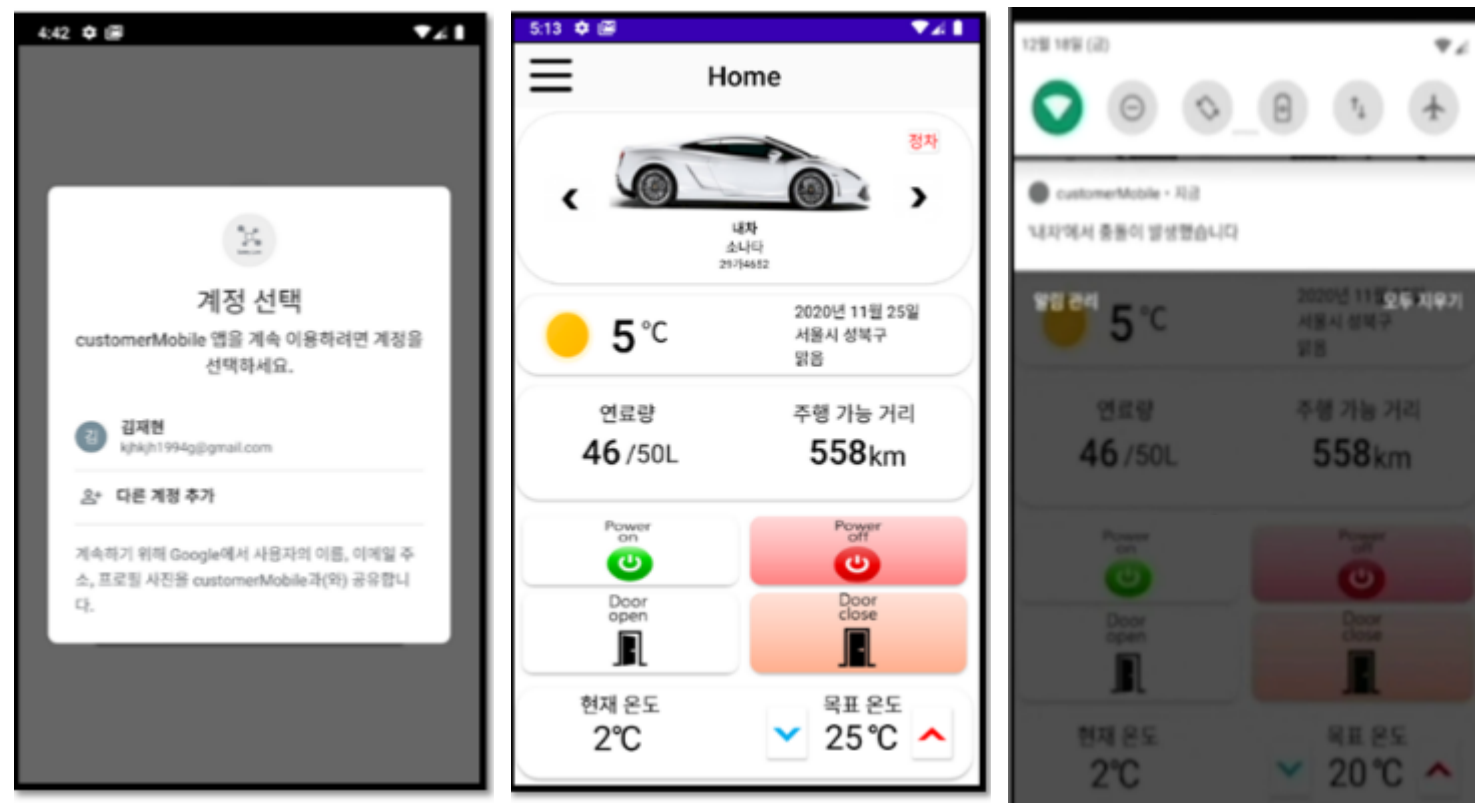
4:42

계정 선택

customerMobile 앱을 계속 이용하려면 계정을 선택하세요.

김 김재현
kjhkjh1994g@gmail.com

다른 계정 추가

계속하기 위해 Google에서 사용자의 이름, 이메일 주소, 프로필 사진을 customerMobile과(와) 공유합니다.

5:13

Home

정차

‹ ›

내차
소나타
29가4652

5 ℃

2020년 11월 25일
서울시 성북구
맑음

연료량
46 /50L

주행 가능 거리
558km

Power on

Power off

Door open

Door close

현재 온도
2℃

목표 온도
25℃

12월 18일 (금)

customerMobile • 지금
'내차'에서 충돌이 발생했습니다

알림 관리

모두 지우기

5 ℃

2020년 11월
서울시 성북구
맑음

연료량
46 /50L

주행 가능 거리
558km

Power on

Power off

Door open

Door close

현재 온도
2℃

목표 온도
20℃